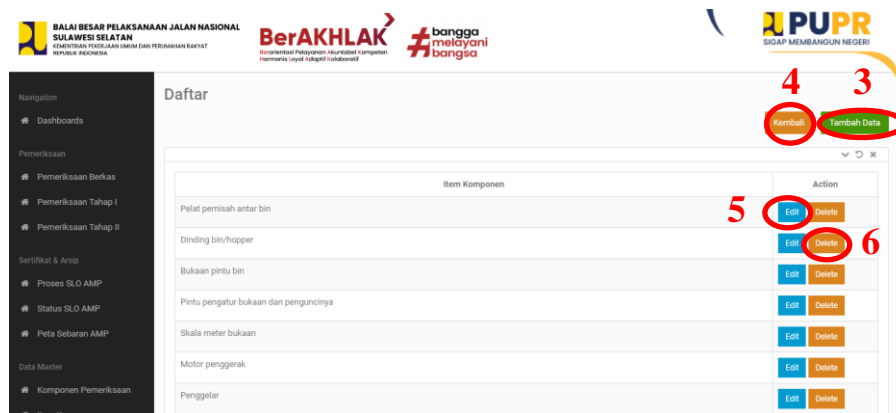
BALAI BESAR PELAKSANAAN JALAN NASIONAL SULAWESI SELATAN
KEMENTERIAN PEKERJAAN UMUM DAN PERUMAHAN RAKYAT REPUBLIK INDONESIA

BerAKHLAK
Berorientasi Pelayanan Akuntabel Kompeten Harmonis Loyal Adaptif Kolaboratif

#bangga melayani bangsa

PUPR
SIGAP MEMBANGUN NEGERI

Navigation
Dashboards
Pemeriksaan
Pemeriksaan Berkas
Pemeriksaan Tahap I
Pemeriksaan Tahap II
Sertifikat & Arsip
Proses SLO AMP
Status SLO AMP
Peta Sebaran AMP
Data Master
Komponen Pemeriksaan

Daftar

4 3
Kembali
Tambah Data

| Item Komponen | Action |
|---|---|
| Pelat pemisah antar bin | 5 Edit Delete |
| Dinding bin/hopper | Edit Delete 6 |
| Bukaan pintu bin | Edit Delete |
| Pintu pengatur bukaan dan penguncinya | Edit Delete |
| Skala meter bukaan | Edit Delete |
| Motor penggerak | Edit Delete |
| Penggelar | Edit Delete |